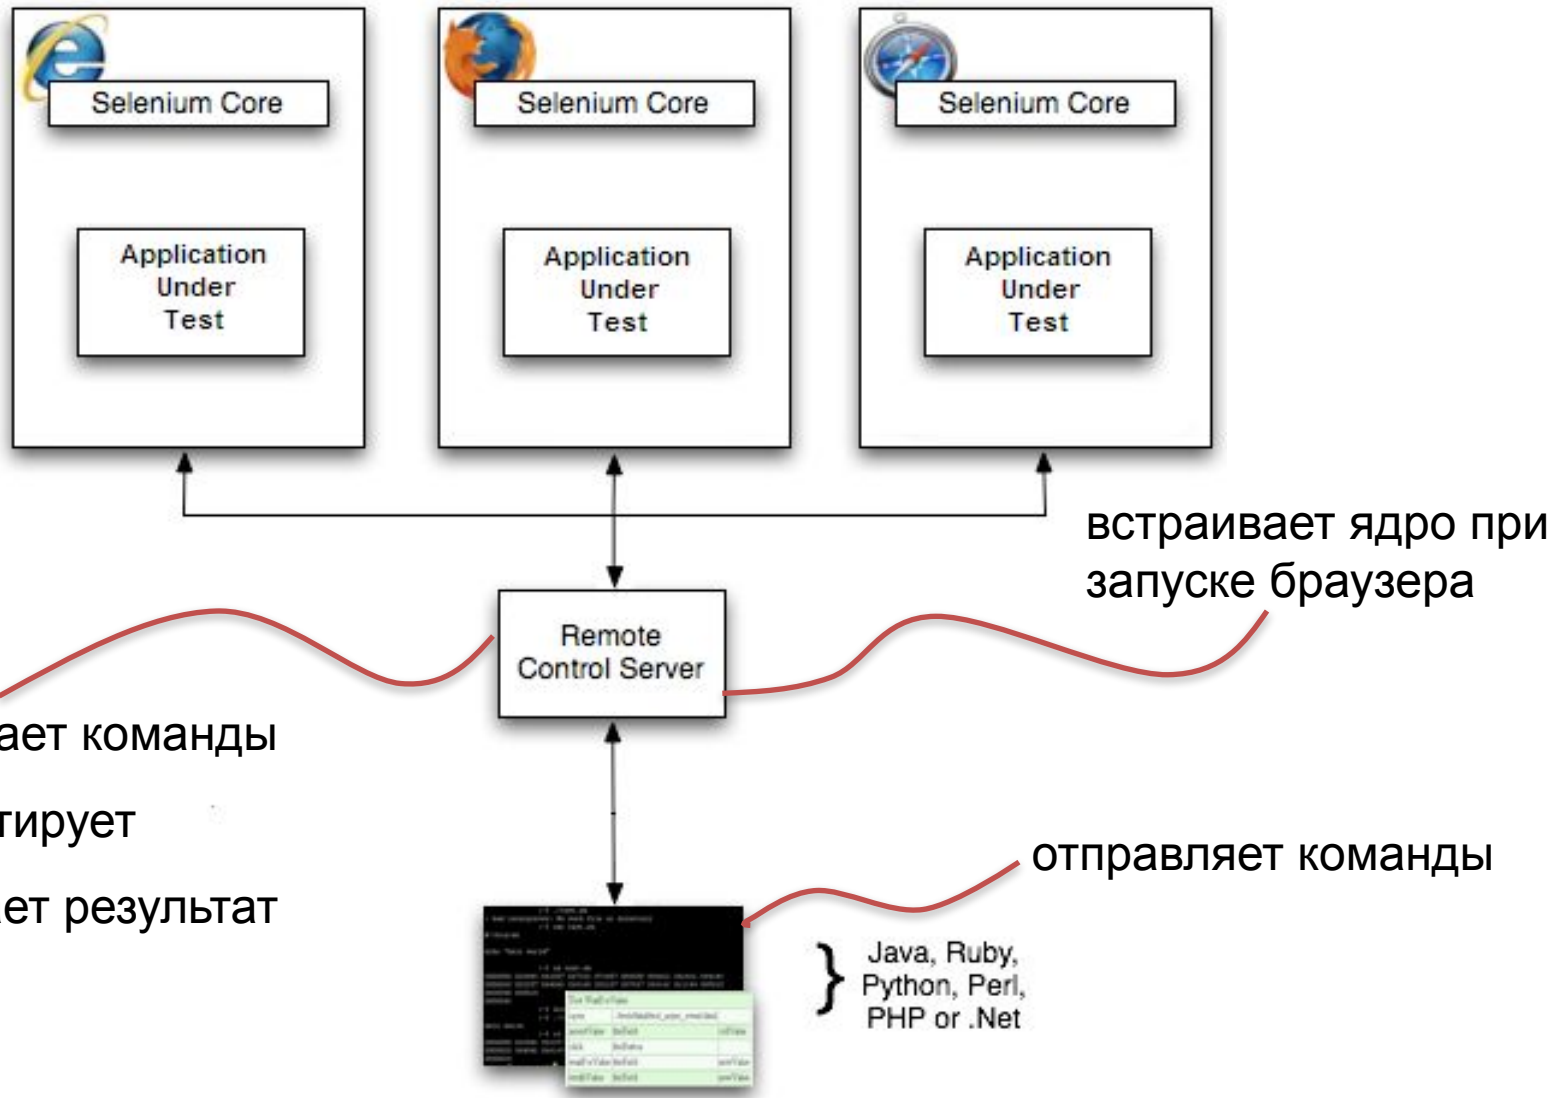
Selenium Core

Application Under Test

Selenium Core

Application Under Test

Selenium Core

Application Under Test

встраивает ядро при запуске браузера

Remote Control Server

ает команды

тирует

ет результат

отправляет команды

Java, Ruby, Python, Perl, PHP or .Net